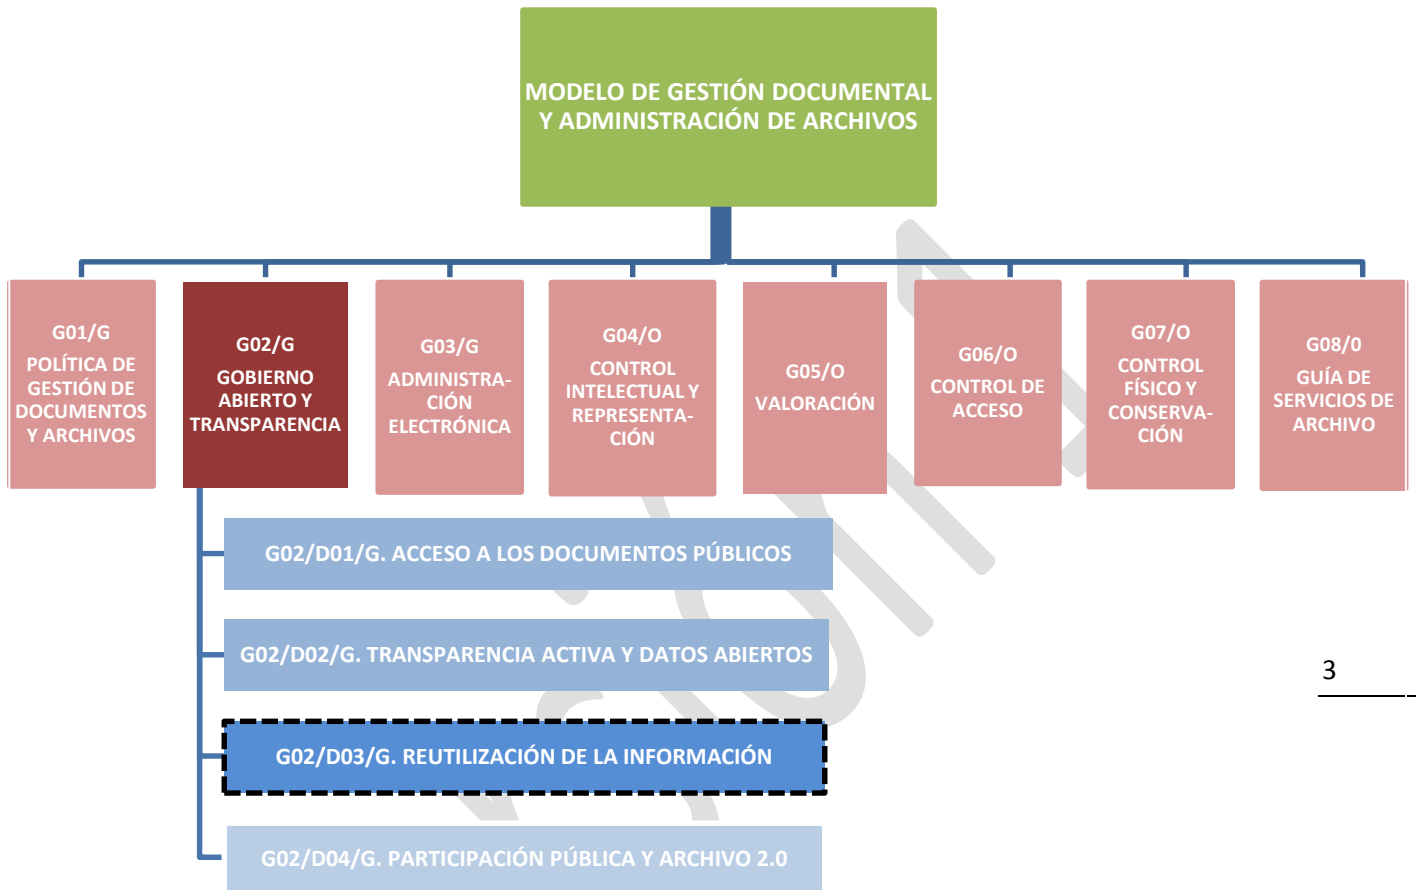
MODELO DE GESTIÓN DOCUMENTAL Y ADMINISTRACIÓN DE ARCHIVOS

G01/G
POLÍTICA DE GESTIÓN DE DOCUMENTOS Y ARCHIVOS

G02/G
GOBIERNO ABIERTO Y TRANSPARENCIA

G03/G
ADMINISTRACIÓN ELECTRÓNICA

G04/O
CONTROL INTELECTUAL Y REPRESENTACIÓN

G05/O
VALORACIÓN

G06/O
CONTROL DE ACCESO

G07/O
CONTROL FÍSICO Y CONSERVACIÓN

G08/0
GUÍA DE SERVICIOS DE ARCHIVO

G02/D01/G. ACCESO A LOS DOCUMENTOS PÚBLICOS

G02/D02/G. TRANSPARENCIA ACTIVA Y DATOS ABIERTOS

G02/D03/G. REUTILIZACIÓN DE LA INFORMACIÓN

G02/D04/G. PARTICIPACIÓN PÚBLICA Y ARCHIVO 2.0

3